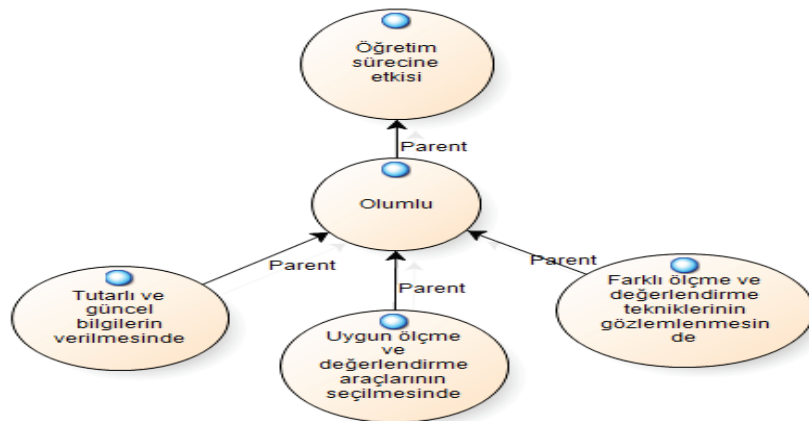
Öğretim sürecine etkisi

Parent

Olumlu

Parent

Parent

Parent

Tutarlı ve güncel bilgilerin verilmesinde

Uygun ölçme ve değerlendirme araçlarının seçilmesinde

Farklı ölçme ve değerlendirme tekniklerinin gözlemlenmesin de